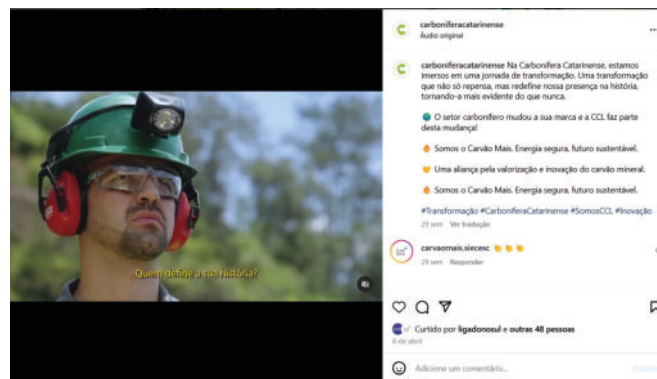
Quem define a sua história?

carboniferacatarinense
Áudio original

carboniferacatarinense Na Carbonífera Catarinense, estamos imersos em uma jornada de transformação. Uma transformação que não só repensa, mas redefine nossa presença na história, tornando-a mais evidente do que nunca.

🌍 O setor carbonífero mudou a sua marca e a CCL faz parte desta mudança!

🔥 Somos o Carvão Mais. Energia segura, futuro sustentável.

🤝 Uma aliança pela valorização e inovação do carvão mineral.

🔥 Somos o Carvão Mais. Energia segura, futuro sustentável.

#Transformação #CarboniferaCatarinense #SomosCCL #Inovação
29 sem Ver tradução

carvaomais.siecesc 👏👏👏
29 sem Responder

Curtido por ligadonosul e outras 48 pessoas
6 de abril

Adicione um comentário...